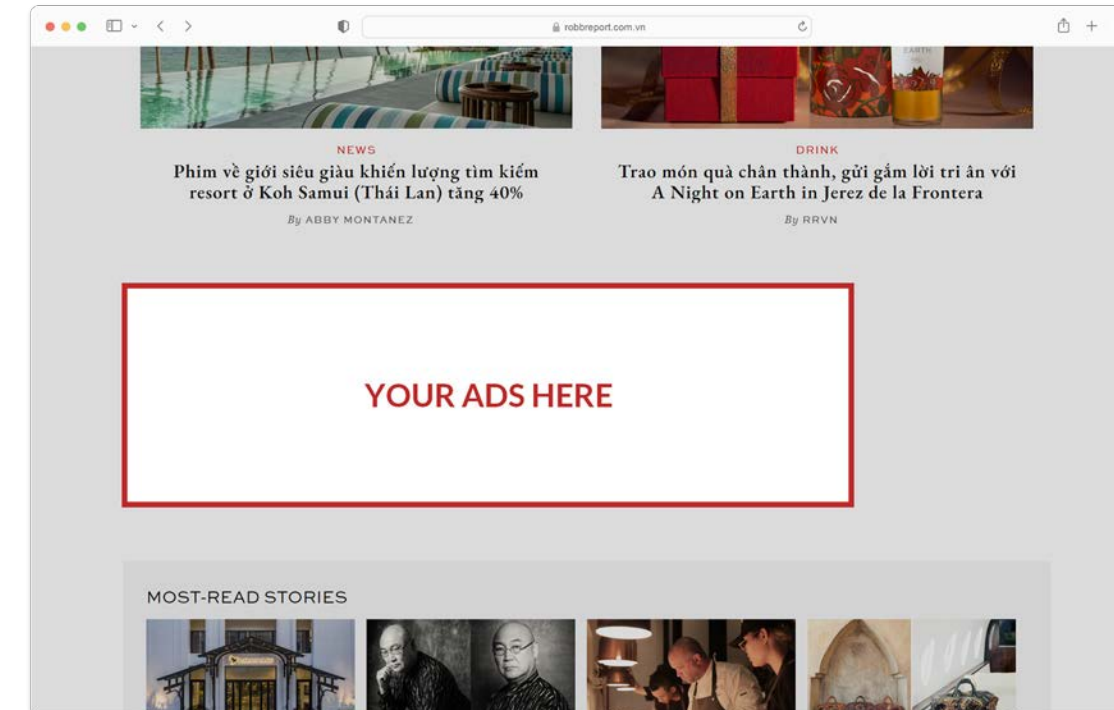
robbreport.com.vn

NEWS
Phim về giới siêu giàu khiến lượng tìm kiếm resort ở Koh Samui (Thái Lan) tăng 40%
By ABBY MONTANEZ

DRINK
Trao món quà chân thành, gửi gắm lời tri ân với A Night on Earth in Jerez de la Frontera
By RRVN

YOUR ADS HERE

MOST-READ STORIES